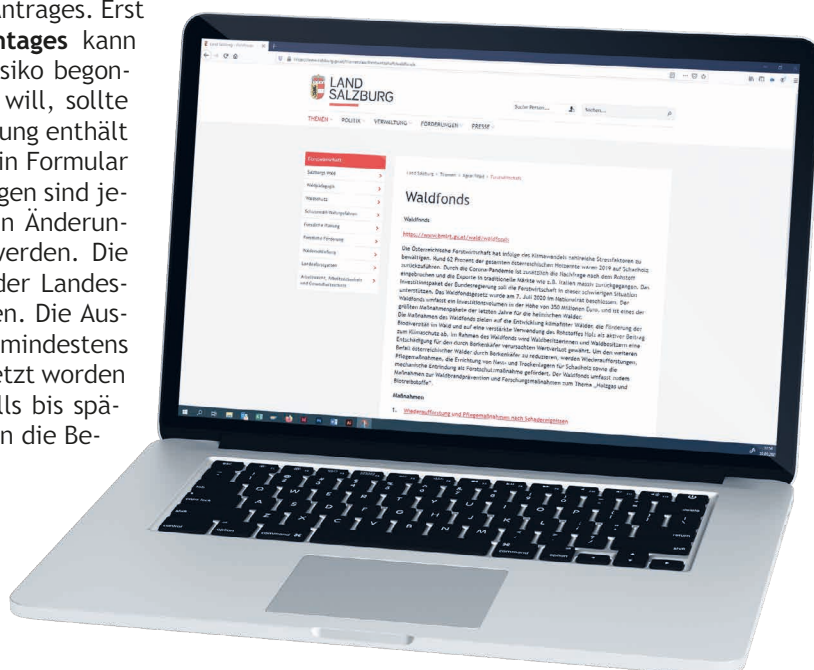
ntrages. Erst ntages kann siko begon- will, sollte ung enthält in Formular gen sind je- n Änderun- verden. Die der Landes- en. Die Aus- mindestens etzt worden lls bis spä- n die Be-

LAND SALZBURG

THEMEN POLITIK VERWALTUNG FÖRDERUNGEN PRESSE

Forstwirtschaft

Waldfonds

Waldfonds

https://www.bmlrt.gv.at/wald/waldfonds

Die Österreichische Forstwirtschaft hat infolge des Klimawandels zahlreiche Stressfaktoren zu bewältigen. Rund 62 Prozent der gesamten österreichischen Holzernte waren 2019 auf Schadholz zurückzuführen. Durch die Corona-Pandemie ist zusätzlich die Nachfrage nach dem Rohstoff eingebrochen und die Exporte in traditionelle Märkte wie z.B. Italien massiv zurückgegangen. Das Investitionspaket der Bundesregierung soll die Forstwirtschaft in dieser schwierigen Situation unterstützen. Das Waldfondsgesetz wurde am 7. Juli 2020 im Nationalrat beschlossen. Der Waldfonds umfasst ein Investitionsvolumen in der Höhe von 350 Millionen Euro, und ist eines der größten Maßnahmenpakete der letzten Jahre für die heimischen Wälder.

Maßnahmen

1. Wiederaufforstung und Pflegemaßnahmen nach Schadereignissen